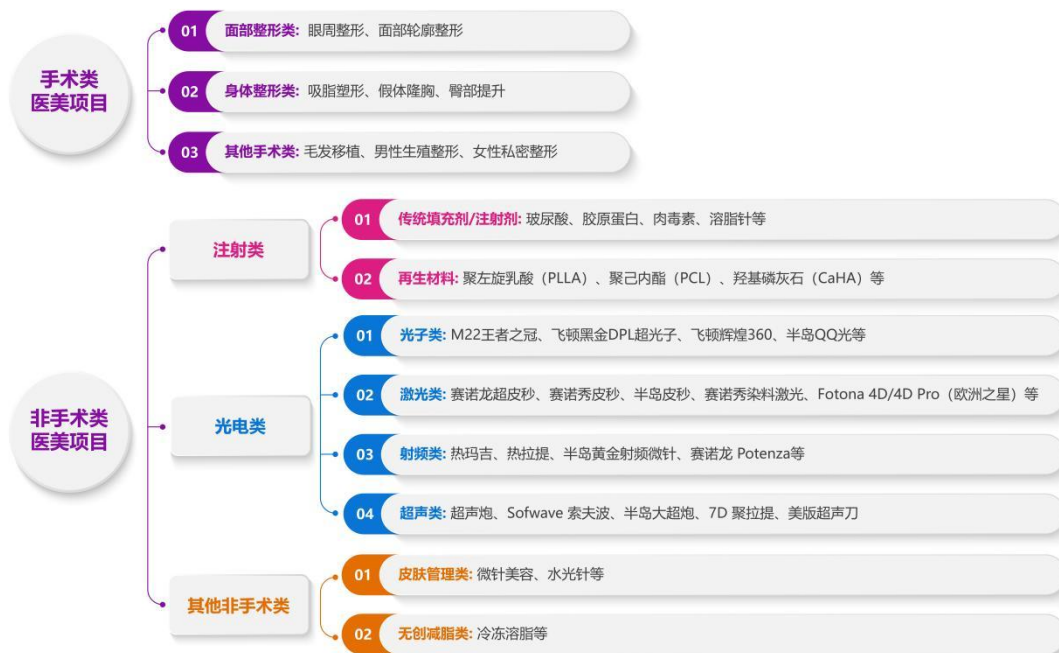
手术类医美项目

01 面部整形类: 眼周整形、面部轮廓整形

02 身体整形类: 吸脂塑形、假体隆胸、臀部提升

03 其他手术类: 毛发移植、男性生殖整形、女性私密整形

非手术类医美项目

注射类

01 传统填充剂/注射剂: 玻尿酸、胶原蛋白、肉毒素、溶脂针等

02 再生材料: 聚左旋乳酸（PLLA）、聚己内酯（PCL）、羟基磷灰石（CaHA）等

光电类

01 光子类: M22王者之冠、飞顿黑金DPL超光子、飞顿辉煌360、半岛QQ光等

02 激光类: 赛诺龙超皮秒、赛诺秀皮秒、半岛皮秒、赛诺秀染料激光、Fotona 4D/4D Pro（欧洲之星）等

03 射频类: 热玛吉、热拉提、半岛黄金射频微针、赛诺龙 Potenza等

04 超声类: 超声炮、Sofwave 索夫波、半岛大超炮、7D 聚拉提、美版超声刀

其他非手术类

01 皮肤管理类: 微针美容、水光针等

02 无创减脂类: 冷冻溶脂等